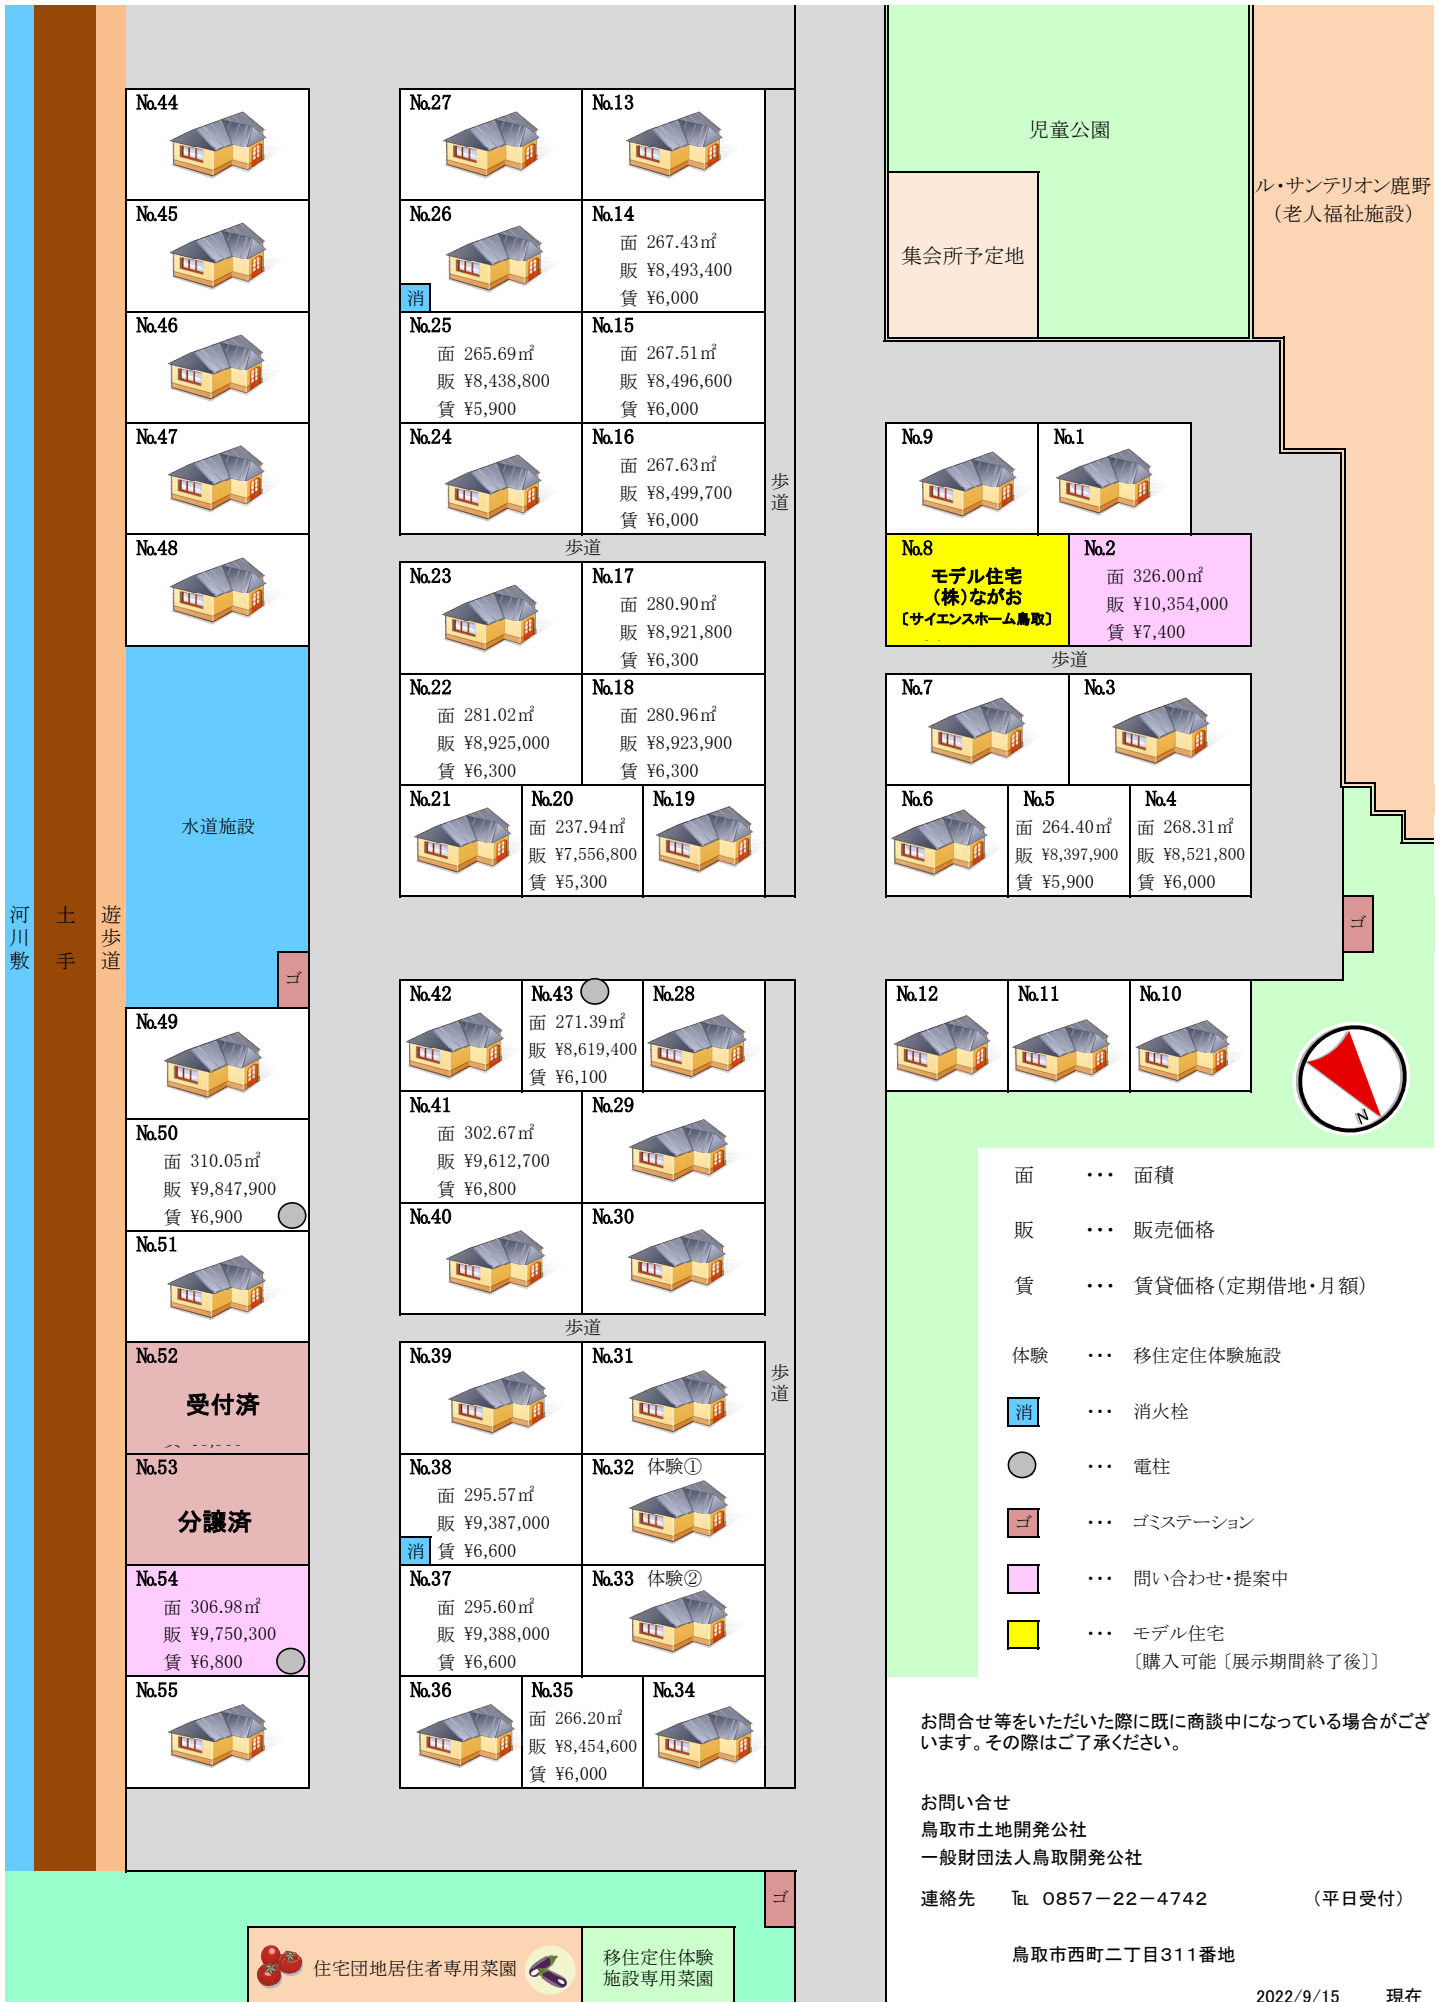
No.44

No.45

No.46

No.47

No.48

水道施設

ゴ

No.49

No.50
面 310.05㎡
販 ¥9,847,900
賃 ¥6,900

No.51

No.52
受付済

No.53
分譲済

No.54
面 306.98㎡
販 ¥9,750,300
賃 ¥6,800

No.55

河川敷

土手

遊歩道

No.27

No.13

No.26
消

No.14
面 267.43㎡
販 ¥8,493,400
賃 ¥6,000

No.25
面 265.69㎡
販 ¥8,438,800
賃 ¥5,900

No.15
面 267.51㎡
販 ¥8,496,600
賃 ¥6,000

No.24

No.16
面 267.63㎡
販 ¥8,499,700
賃 ¥6,000

歩道

歩道

No.23

No.17
面 280.90㎡
販 ¥8,921,800
賃 ¥6,300

No.22
面 281.02㎡
販 ¥8,925,000
賃 ¥6,300

No.18
面 280.96㎡
販 ¥8,923,900
賃 ¥6,300

No.21

No.20
面 237.94㎡
販 ¥7,556,800
賃 ¥5,300

No.19

No.42

No.43
面 271.39㎡
販 ¥8,619,400
賃 ¥6,100

No.28

No.41
面 302.67㎡
販 ¥9,612,700
賃 ¥6,800

No.29

No.40

No.30

歩道

No.39

No.31

歩道

No.38
面 295.57㎡
販 ¥9,387,000
消 賃 ¥6,600

No.32 体験①

No.37
面 295.60㎡
販 ¥9,388,000
賃 ¥6,600

No.33 体験②

No.36

No.35
面 266.20㎡
販 ¥8,454,600
賃 ¥6,000

No.34

ゴ

住宅団地居住者専用菜園

移住定住体験施設専用菜園

児童公園

集会所予定地

ル・サンテリオン鹿野（老人福祉施設）

No.9

No.1

No.8
モデル住宅
（株）ながお
〔サイエンスホーム鳥取〕

No.2
面 326.00㎡
販 ¥10,354,000
賃 ¥7,400

歩道

No.7

No.3

No.6

No.5
面 264.40㎡
販 ¥8,397,900
賃 ¥5,900

No.4
面 268.31㎡
販 ¥8,521,800
賃 ¥6,000

ゴ

No.12

No.11

No.10

N

面 ・・・ 面積

販 ・・・ 販売価格

賃 ・・・ 賃貸価格（定期借地・月額）

体験 ・・・ 移住定住体験施設

消 ・・・ 消火栓

・・・ 電柱

ゴ ・・・ ゴミステーション

・・・ 問い合わせ・提案中

・・・ モデル住宅
〔購入可能〔展示期間終了後〕〕

お問合せ等をいただいた際に既に商談中になっている場合がございます。その際はご了承ください。

お問い合せ
鳥取市土地開発公社
一般財団法人鳥取開発公社

連絡先 TEL 0857－22－4742 （平日受付）

鳥取市西町二丁目311番地

2022/9/15 現在